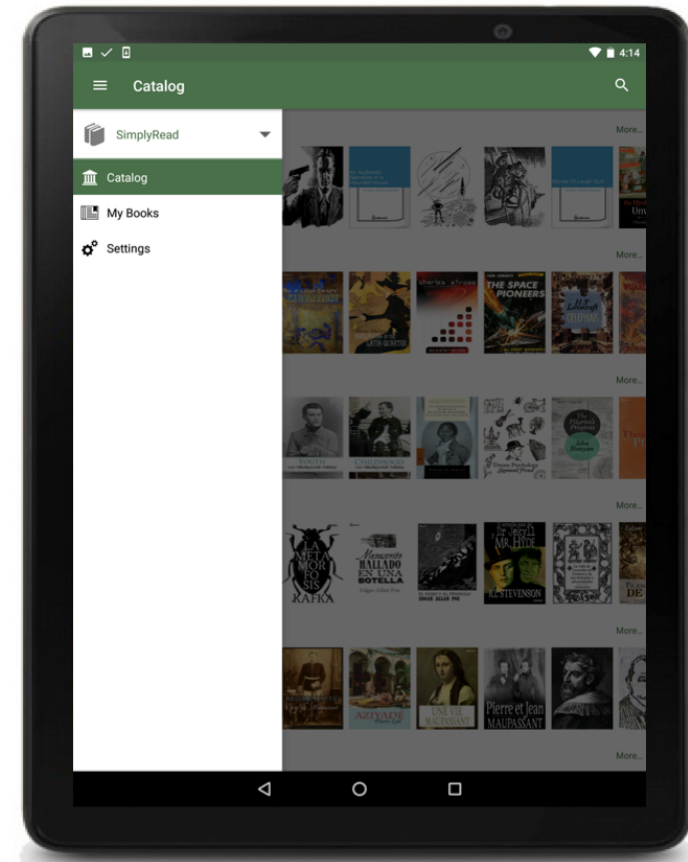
4:14

Catalog

SimplyRead

Catalog

My Books

Settings

More...

More...

THE SPACE PIONEERS

More...

Dream Psychology

More...

LA METAMORFOSIS KAFKA

Manuscrito HALLADO EN UNA BOTELLA

Edgar Allan Poe

MR. HYDE

R.L. STEVENSON

More...

AZIYADÉ

UNE VIE MAUPASSANT

Pierre et Jean MAUPASSANT

More...